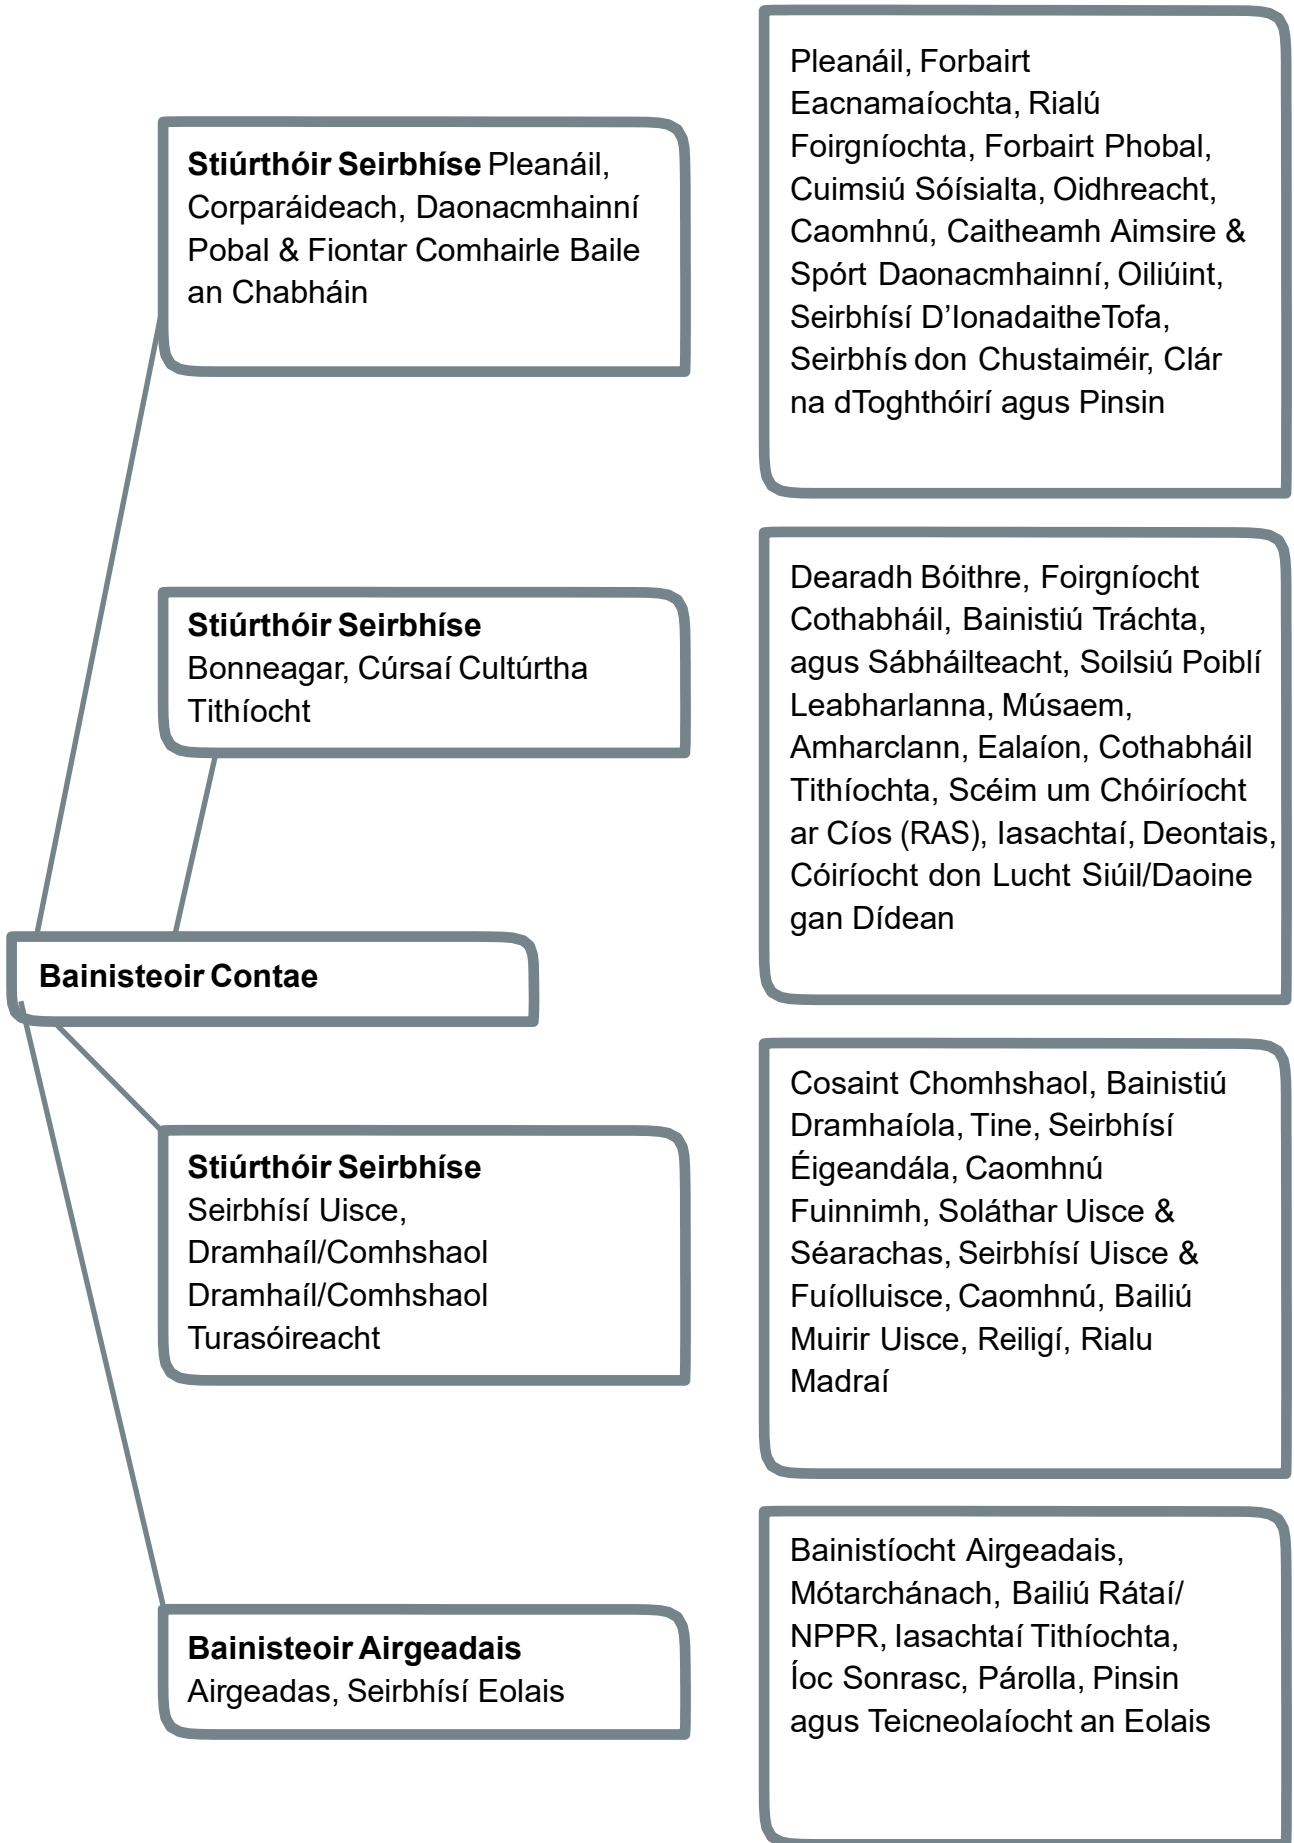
Stiúrthóir Seirbhíse Pleanáil, Corparáideach, Daonacmhainní Pobal & Fiontar Comhairle Baile an Chabháin

Pleanáil, Forbairt Eacnamaíochta, Rialú Foirgníochta, Forbairt Phobal, Cuimsiú Sóisialta, Oidhreacht, Caomhnú, Caitheamh Aimsire & Spórt Daonacmhainní, Oiliúint, Seirbhísí D'IonadaitheTofa, Seirbhís don Chustaiméir, Clár na dToghthóirí agus Pinsin

Stiúrthóir Seirbhíse
Bonneagar, Cúrsaí Cultúrtha Tithíocht

Dearadh Bóithre, Foirgníocht Cothabháil, Bainistiú Tráchta, agus Sábháilteacht, Soilsiú Poiblí Leabharlanna, Músaem, Amharclann, Ealaíon, Cothabháil Tithíochta, Scéim um Chóiríocht ar Cíos (RAS), Iasachtaí, Deontais, Cóiríocht don Lucht Siúil/Daoine gan Dídean

Bainisteoir Contae

Stiúrthóir Seirbhíse
Seirbhísí Uisce, Dramhaíl/Comhshaol Dramhaíl/Comhshaol Turasóireacht

Cosaint Chomhshaol, Bainistiú Dramhaíola, Tine, Seirbhísí Éigeandála, Caomhnú Fuinnimh, Soláthar Uisce & Séarachas, Seirbhísí Uisce & Fuíolluisce, Caomhnú, Bailiú Muirir Uisce, Reiligí, Rialu Madraí

Bainisteoir Airgeadais
Airgeadas, Seirbhísí Eolais

Bainistíocht Airgeadais, Mótarchánach, Bailiú Rátaí/ NPPR, Iasachtaí Tithíochta, Íoc Sonrasc, Párolla, Pinsin agus Teicneolaíocht an Eolais